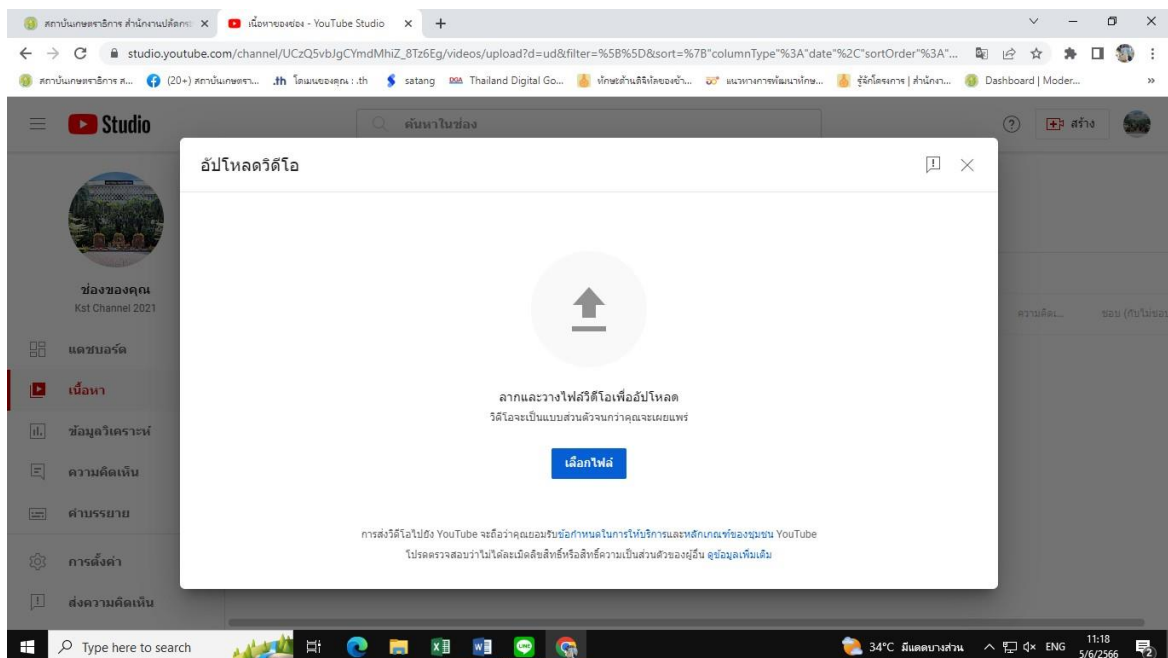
สถาบันเกษตราธิการ สำนักงานปลัดกระ ×
เนื้อหาของช่อง - YouTube Studio ×
+
studio.youtube.com/channel/UCzQ5vbJgCYmdMhiZ_8Tz6Eg/videos/upload?d=ud&filter=%5B%5D&sort=%7B"columnType"%3A"date"%2C"sortOrder"%3A"...
สถาบันเกษตราธิการ ส... (20+) สถาบันเกษตรา... .th โดเมนของคุณ : .th satang Thailand Digital Go... ทักษะด้านดิจิทัลของข้า... แนวทางการพัฒนาทักษ... รู้จักโครงการ | สำนักงา... Dashboard | Moder...
Studio
ค้นหาในช่อง
สร้าง
อัปโหลดวิดีโอ
ช่องของคุณ
Kst Channel 2021
แดชบอร์ด
เนื้อหา
ข้อมูลวิเคราะห์
ความคิดเห็น
คำบรรยาย
การตั้งค่า
ส่งความคิดเห็น
ความคิดเ...
ชอบ (กับไม่ชอบ
ลากและวางไฟล์วิดีโอเพื่ออัปโหลด
วิดีโอจะเป็นแบบส่วนตัวจนกว่าคุณจะเผยแพร่
เลือกไฟล์
การส่งวิดีโอไปยัง YouTube จะถือว่าคุณยอมรับข้อกำหนดในการให้บริการและหลักเกณฑ์ของชุมชน YouTube
โปรดตรวจสอบว่าไม่ได้ละเมิดลิขสิทธิ์หรือสิทธิ์ความเป็นส่วนตัวของผู้อื่น ดูข้อมูลเพิ่มเติม
Type here to search
34°C มีแดดบางส่วน ENG 11:18 5/6/2566